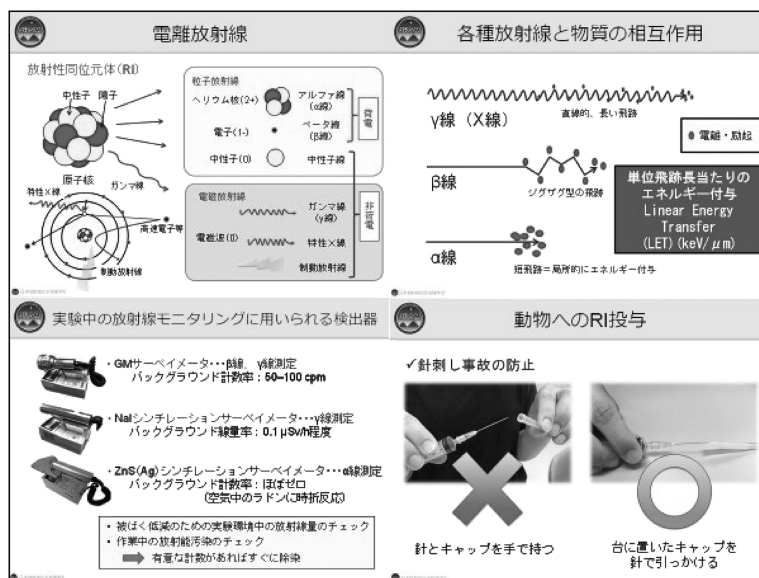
電離放射線

放射性同位元体（RI）

中性子 陽子

原子核

特性X線

ガンマ線

高速電子等

制動放射線

粒子放射線

ヘリウム核(2+)

アルファ線（α線）

電子(1-)

ベータ線（β線）

中性子(0)

中性子線

荷電

電磁放射線

ガンマ線（γ線）

電磁波(0)

特性X線

制動放射線

非荷電

各種放射線と物質の相互作用

γ線（X線）

直線的、長い飛跡

● 電離・励起

β線

ジグザグ型の飛跡

単位飛跡長当たりのエネルギー付与 Linear Energy Transfer (LET) (keV/$\mu$m)

α線

短飛跡＝局所的にエネルギー付与

実験中の放射線モニタリングに用いられる検出器

・GMサーベイメータ・・・β線、γ線測定
バックグラウンド計数率：50~100 cpm

・NaIシンチレーションサーベイメータ・・・γ線測定
バックグラウンド線量率：0.1 μSv/h程度

・ZnS(Ag) シンチレーションサーベイメータ・・・α線測定
バックグラウンド計数率：ほぼゼロ
（空気中のラドンに時折反応）

・被ばく低減のための実験環境中の放射線量のチェック
・作業中の放射能汚染のチェック
➡ 有意な計数があればすぐに除染

動物へのRI投与

✓針刺し事故の防止

針とキャップを手で持つ

台に置いたキャップを針で引っかける